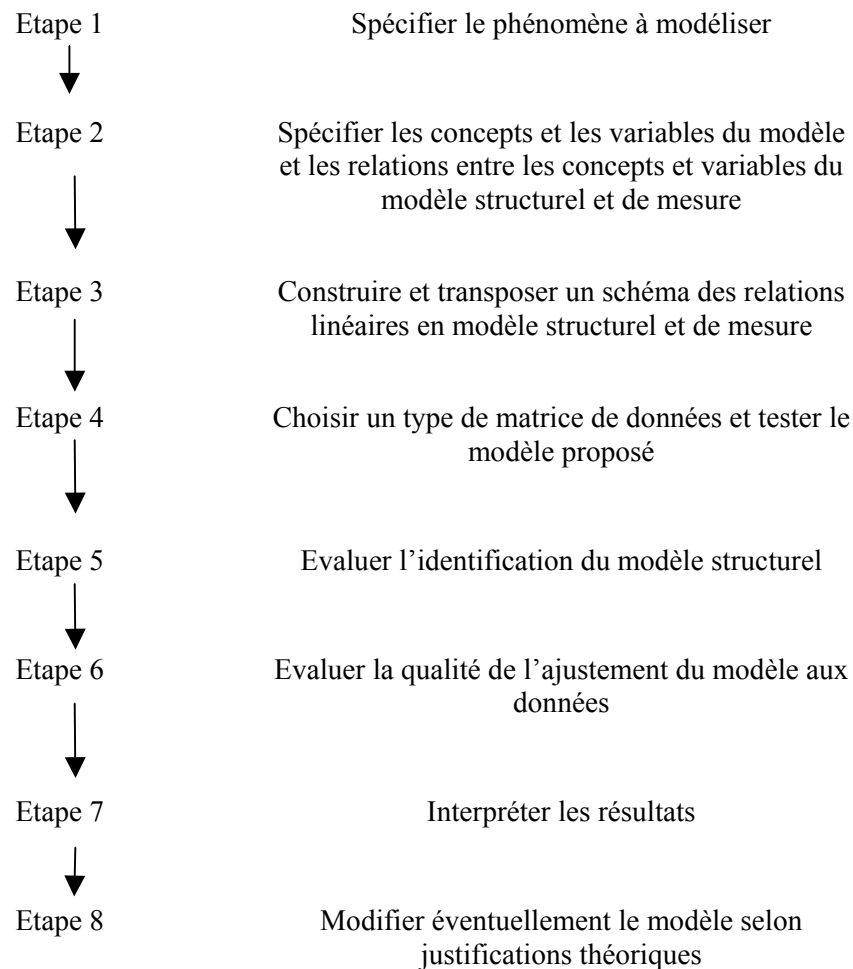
Etape 1 Spécifier le phénomène à modéliser

Etape 2 Spécifier les concepts et les variables du modèle et les relations entre les concepts et variables du modèle structurel et de mesure

Etape 3 Construire et transposer un schéma des relations linéaires en modèle structurel et de mesure

Etape 4 Choisir un type de matrice de données et tester le modèle proposé

Etape 5 Evaluer l'identification du modèle structurel

Etape 6 Evaluer la qualité de l'ajustement du modèle aux données

Etape 7 Interpréter les résultats

Etape 8 Modifier éventuellement le modèle selon justifications théoriques